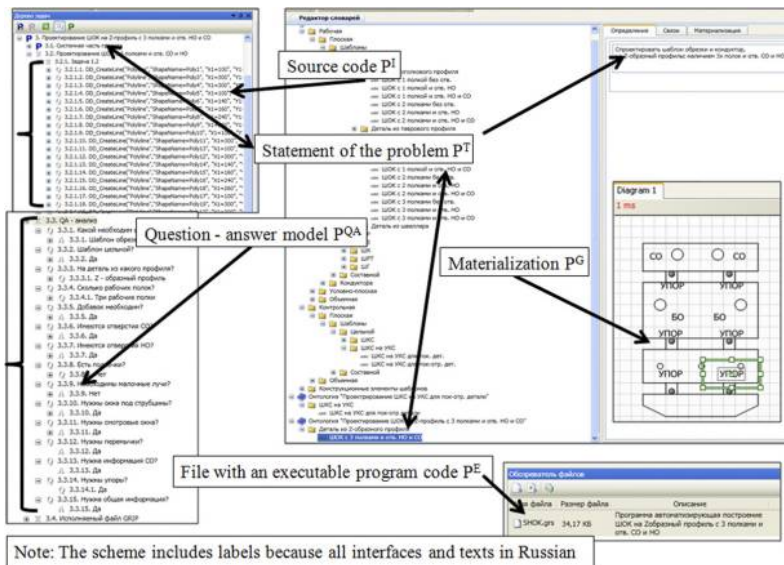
Дерево задач

3. Проектирование ШОК на Z-профиль с 3 полками и отв. НО и СО

3.1. Системная часть

3.2. Проектирование ШОК с 3 полками и отв. СО и НО

3.2.1. Задача 1.2

3.2.1.1. DD_CreateLine("Polyline","ShapeName=Poly1","X1=100","Y1

3.2.1.2. DD_CreateLine("Polyline","ShapeName=Poly2","X1=300","Y1

3.2.1.3. DD_CreateLine("Polyline","ShapeName=Poly3","X1=300","Y1

3.2.1.4. DD_CreateLine("Polyline","ShapeName=Poly4","X1=100","Y1

3.2.1.5. DD_CreateLine("Polyline","ShapeName=Poly5","X1=140","Y1

3.2.1.6. DD_CreateLine("Polyline","ShapeName=Poly6","X1=300","Y1

3.2.1.7. DD_CreateLine("Polyline","ShapeName=Poly7","X1=240","Y1

3.2.1.8. DD_CreateLine("Polyline","ShapeName=Poly8","X1=140","Y1

3.2.1.9. DD_CreateLine("Polyline","ShapeName=Poly9","X1=100","Y1

3.2.1.10. DD_CreateLine("Polyline","ShapeName=Poly10","X1=100","Y1

3.2.1.11. DD_CreateLine("Polyline","ShapeName=Poly11","X1=300","Y1

3.2.1.12. DD_CreateLine("Polyline","ShapeName=Poly12","X1=300","Y1

3.2.1.13. DD_CreateLine("Polyline","ShapeName=Poly13","X1=240","Y1

3.2.1.14. DD_CreateLine("Polyline","ShapeName=Poly14","X1=140","Y1

3.2.1.15. DD_CreateLine("Polyline","ShapeName=Poly15","X1=300","Y1

3.2.1.16. DD_CreateLine("Polyline","ShapeName=Poly16","X1=300","Y1

Source code P$^{I}$

Statement of the problem P$^{T}$

Редактор словарей

Рабочая

Плоская

Шаблоны

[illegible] профиля

ШОК с 1 полкой без отв.

ШОК с 1 полкой и отв. НО

ШОК с 1 полкой и отв. НО и СО

ШОК с 2 полками без отв.

ШОК с 2 полками и отв. НО

ШОК с 2 полками и отв. НО и СО

Деталь из тавпрового профиля

Кондуктора

ШОК с 1 полкой и отв. НО и СО

ШОК с 2 полками без отв.

ШОК с 2 полками и отв. НО

ШОК с 2 полками и отв. НО и СО

ШОК с 3 полками без отв.

ШОК с 3 полками и отв. НО

ШОК с 3 полками и отв. НО и СО

Деталь из швеллера

ШРТ

ШГ

Составной

Кондуктора

Условно-плоская

Объемная

Контрольные

Плоская

Шаблоны

Цельный

ШКС

ШКС на УКС

ШКС на УКС для пов. дет.

ШКС на УКС для пов.-отр. дет.

Составной

Объемная

Конструкционные элементы шаблонов

Онтология "Проектирование ШКС на УКС для пов-отр. детали"

ШКС на УКС

ШКС на УКС для пов-отр. дет.

Онтология "Проектирование ШОК с 3 полками и отв. НО и СО"

Деталь из Z-образного профиля

ШОК с 3 полками и отв. НО и СО

Определение | Связи | Материализация

Спроектировать шаблон обрезки и кондуктор, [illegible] образный профиль, имеющих 3х полок и отв. СО и НО

Diagram 1

1 ms

СО

СО

УПОР

БО

БО

УПОР

УПОР

УПОР

Materialization P$^{G}$

3.3. QA - анализ

3.3.1. Какой необходим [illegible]

3.3.1. Шаблон обрез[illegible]

3.3.2. Шаблон цельный?

3.3.2. Да

3.3.3. На деталь из какого профиля?

3.3.3.1. Z - образный профиль

3.3.4. Сколько рабочих полок?

3.3.4.1. Три рабочих полки

3.3.5. Добавок необходим?

3.3.5. Да

3.3.6. Имеются отверстия СО?

3.3.6. Да

3.3.7. Имеются отверстия НО?

3.3.7. Да

3.3.8. Есть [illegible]

3.3.8. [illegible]

3.3.9. Н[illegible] малочные лучи?

3.3.9. Нет

3.3.10. Нужны окна под струбцины?

3.3.10. Да

3.3.11. Нужны смотровые окна?

3.3.11. Да

3.3.12. Нужны перемычки?

3.3.12. Да

3.3.13. Нужна информация СО?

3.3.13. Да

3.3.14. Нужны упоры?

3.3.14.1. Да

3.3.15. Нужна общая информация?

3.3.15. Да

3.4. Исполняемый файл GRIP

Question - answer model P$^{QA}$

File with an executable program code P$^{E}$

Обозреватель файлов

Имя файла | Размер файла | Описание

SHOK.grs | 34,17 КБ | Программа автоматизирующая построение ШОК на Z-образный профиль с 3 полками и отв. СО и НО

Note: The scheme includes labels because all interfaces and texts in Russian